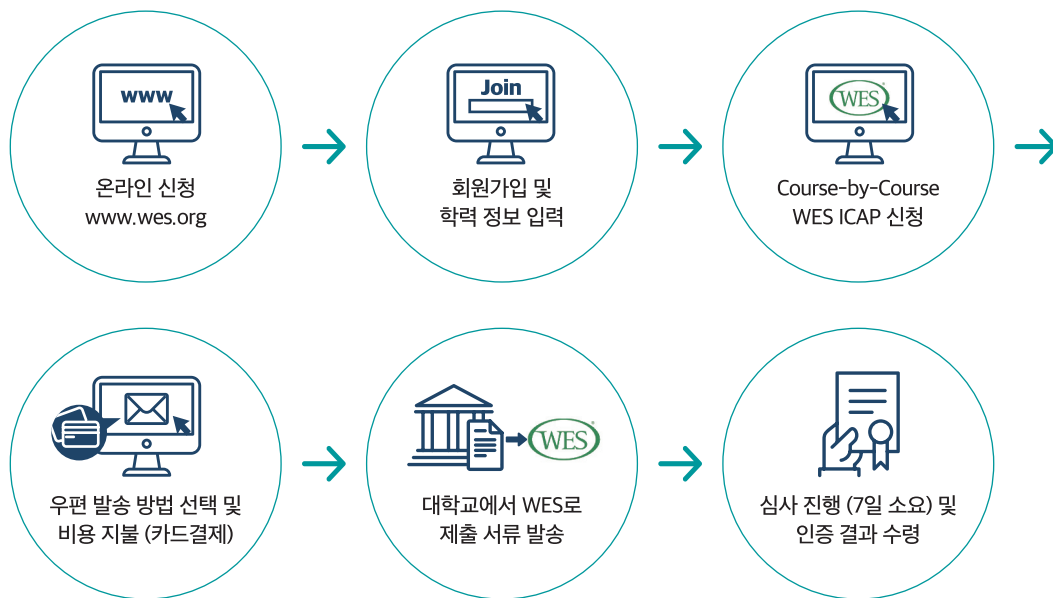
www

온라인 신청
www.wes.org

Join

회원가입 및
학력 정보 입력

WES

Course-by-Course
WES ICAP 신청

우편 발송 방법 선택 및
비용 지불 (카드결제)

WES

대학교에서 WES로
제출 서류 발송

심사 진행 (7일 소요) 및
인증 결과 수령